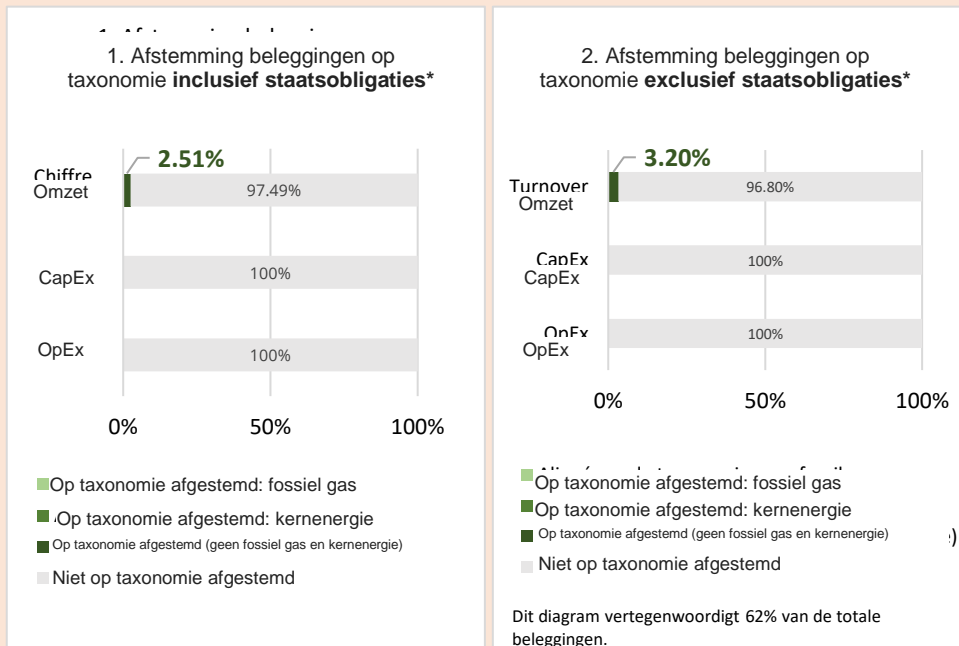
1. Afstemming beleggingen op taxonomie **inclusief staatsobligaties***

2.51%

Chiffre
Omzet

97.49%

CapEx

100%

OpEx

100%

0%

50%

100%

Op taxonomie afgestemd: fossiel gas

Op taxonomie afgestemd: kernenergie

Op taxonomie afgestemd (geen fossiel gas en kernenergie)

Niet op taxonomie afgestemd

2. Afstemming beleggingen op taxonomie **exclusief staatsobligaties***

3.20%

Turnover
Omzet

96.80%

CapEx
CapEx

100%

OpEx
OpEx

100%

0%

50%

100%

Op taxonomie afgestemd: fossiel gas

Op taxonomie afgestemd: kernenergie

Op taxonomie afgestemd (geen fossiel gas en kernenergie)

Niet op taxonomie afgestemd

Dit diagram vertegenwoordigt 62% van de totale beleggingen.